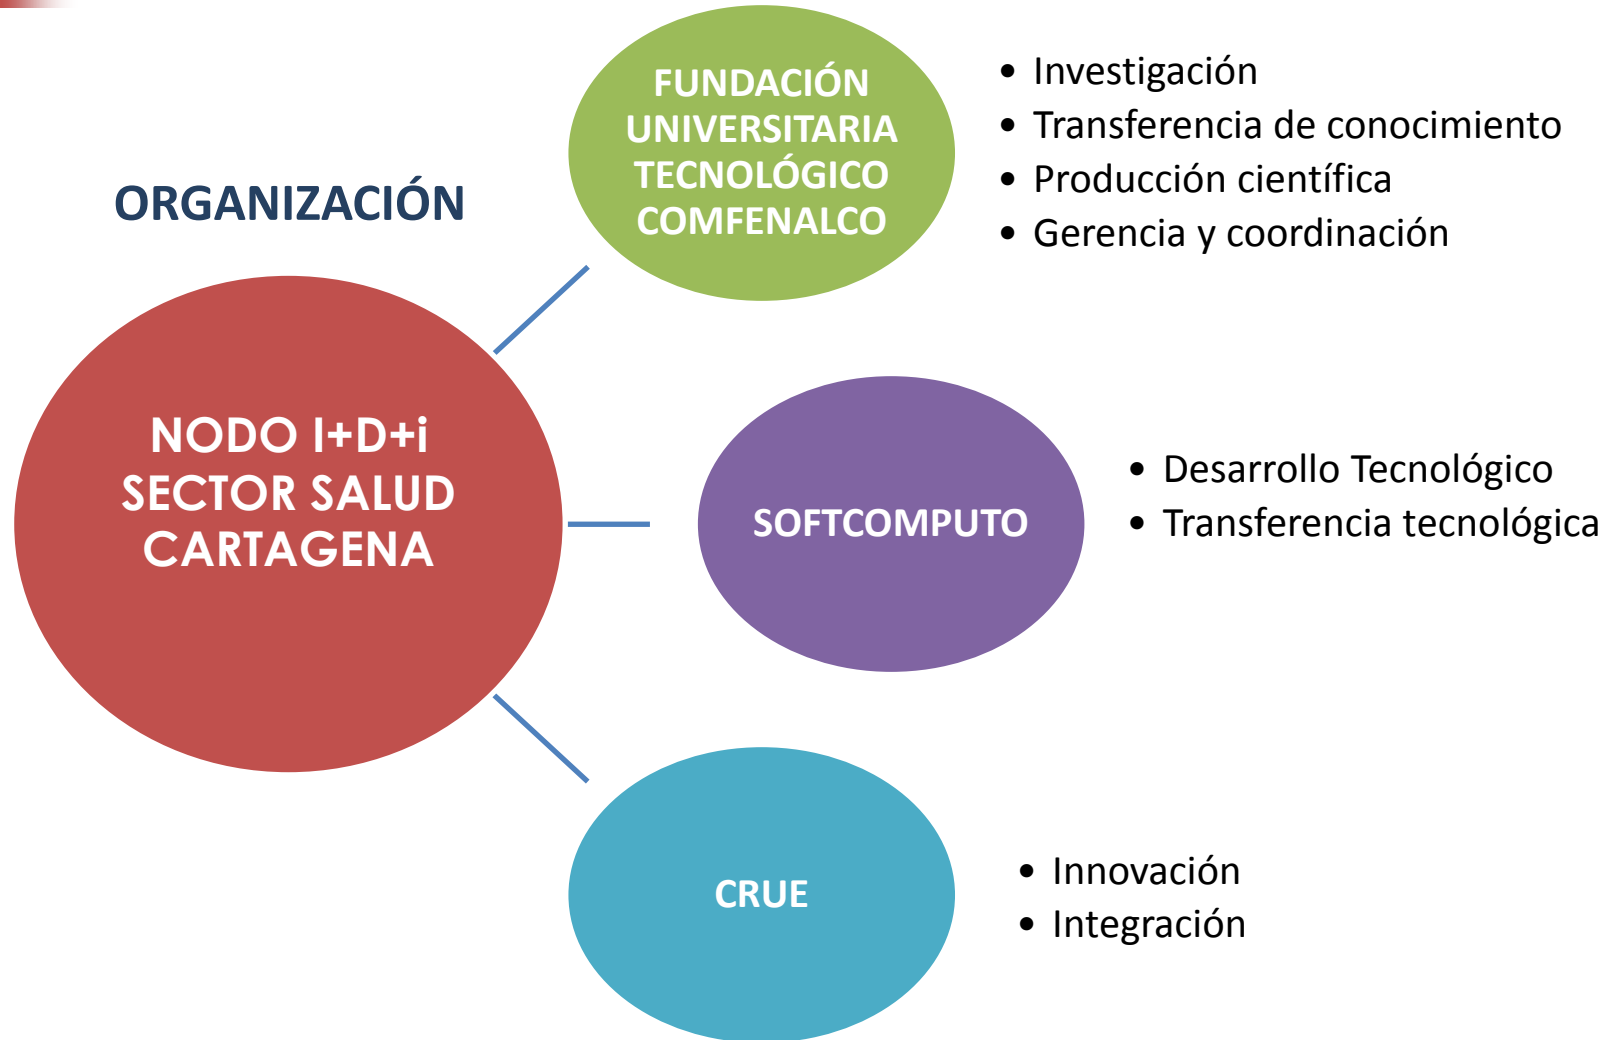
ORGANIZACIÓN

FUNDACIÓN UNIVERSITARIA TECNOLÓGICO COMFENALCO

- Investigación
- Transferencia de conocimiento
- Producción científica
- Gerencia y coordinación

NODO I+D+i SECTOR SALUD CARTAGENA

SOFTCOMPUTO

- Desarrollo Tecnológico
- Transferencia tecnológica

CRUE

- Innovación
- Integración